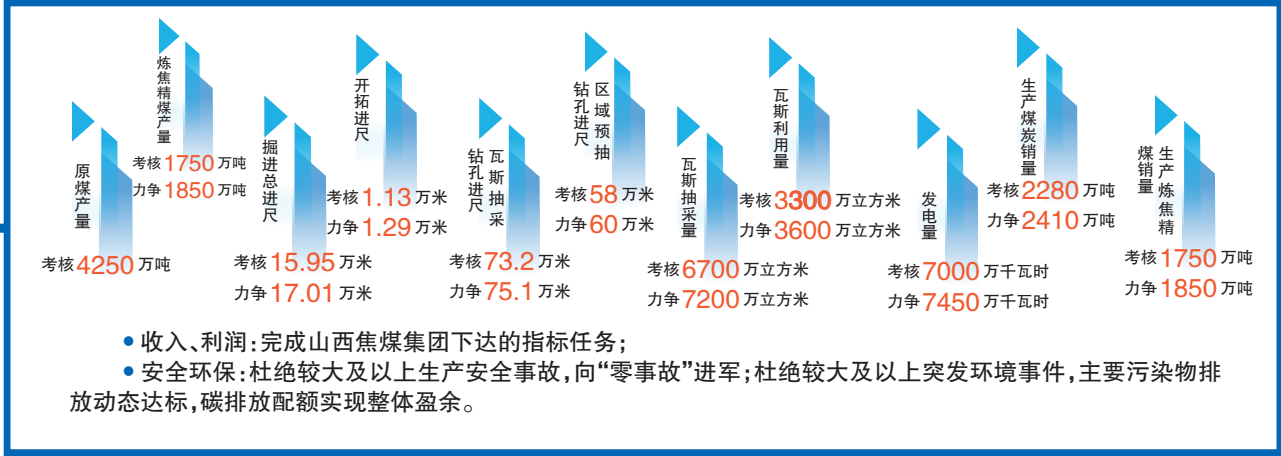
原煤产量
考核4250万吨

炼焦精煤产量
考核1750万吨
力争1850万吨

掘进总进尺
考核15.95万米
力争17.01万米

开拓进尺
考核1.13万米
力争1.29万米

钻孔进尺 瓦斯抽采
考核73.2万米
力争75.1万米

钻孔进尺 区域预抽
考核58万米
力争60万米

瓦斯抽采量
考核6700万立方米
力争7200万立方米

瓦斯利用量
考核3300万立方米
力争3600万立方米

发电量
考核7000万千瓦时
力争7450万千瓦时

生产煤炭销量
考核2280万吨
力争2410万吨

煤销量 生产炼焦精
考核1750万吨
力争1850万吨

• 收入、利润：完成山西焦煤集团下达的指标任务；
• 安全环保：杜绝较大及以上生产安全事故，向“零事故”进军；杜绝较大及以上突发环境事件，主要污染物排放动态达标，碳排放配额实现整体盈余。